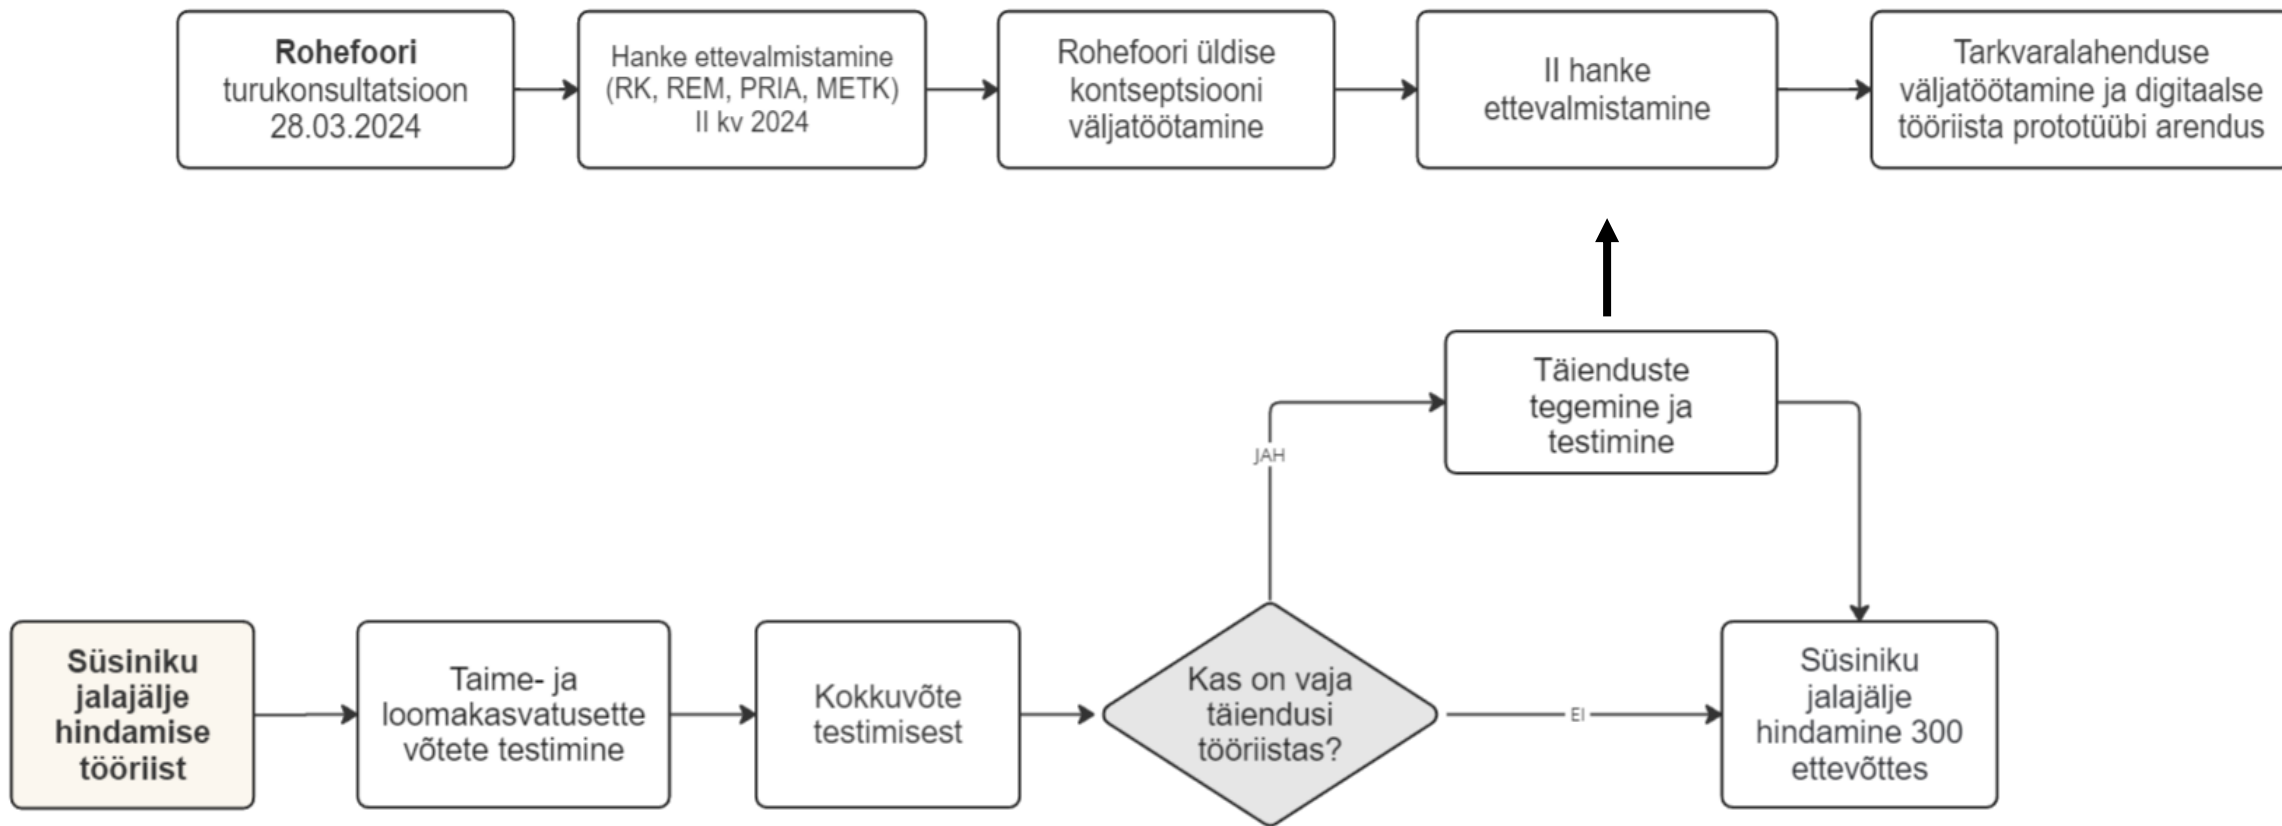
**Rohefoori** turukonsultatsioon 28.03.2024

Hanke ettevalmistamine (RK, REM, PRIA, METK) II kv 2024

Rohefoori üldise kontseptsiooni väljatöötamine

II hanke ettevalmistamine

Tarkvaralahenduse väljatöötamine ja digitaalse tööriista prototüübi arendus

Täienduste tegemine ja testimine

JAH

**Süsiniku jalajälje hindamise tööriist**

Taime- ja loomakasvatusette võtete testimine

Kokkuvõte testimisest

Kas on vaja täiendusi tööriistas?

EI

Süsiniku jalajälje hindamine 300 ettevõttes